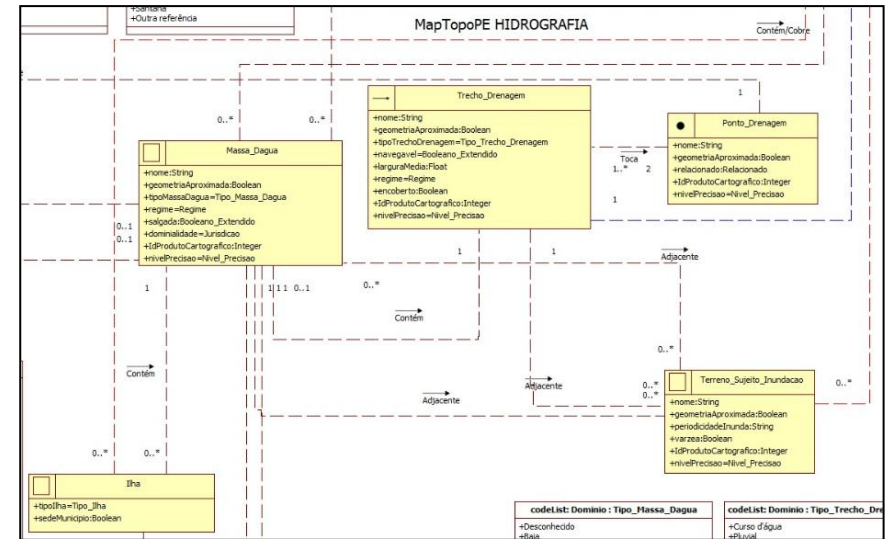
+Santana
+Outra referência

MapTopoPE HIDROGRAFIA

Contém/Cobre

Trecho_Drenagem
+nome:String
+geometriaAproximada:Boolean
+tipoTrechoDrenagem=Tipo_Trecho_Drenagem
+navegavel=Booleano_Extendido
+larguraMedia:Float
+regime=Regime
+encoberto:Boolean
+IdProdutoCartografico:Integer
+nivelPrecisao=Nivel_Precisao

Ponto_Drenagem
+nome:String
+geometriaAproximada:Boolean
+relacionado:Relacionado
+IdProdutoCartografico:Integer
+nivelPrecisao=Nivel_Precisao

Massa_Dagua
+nome:String
+geometriaAproximada:Boolean
+tipoMassaDagua=Tipo_Massa_Dagua
+regime=Regime
+salgada:Booleano_Extendido
+dominialidade=Jurisdicao
+IdProdutoCartografico:Integer
+nivelPrecisao=Nivel_Precisao

0..* 0..* 1 Toca 1..* 2 1 0..1 0..1 1 1 Adjacente 1 1 1 0..1 0..* Contém 1 Contém 0..* Adjacente Adjacente 0..* 0..* 0..* 0..* 0..*

Terreno_Sujeito_Inundacao
+nome:String
+geometriaAproximada:Boolean
+periodicidadeInunda:String
+varzea:Boolean
+IdProdutoCartografico:Integer
+nivelPrecisao=Nivel_Precisao

Ilha
+tipoIlha=Tipo_Ilha
+sedeMunicipio:Boolean

codeList: Dominio : Tipo_Massa_Dagua
+Desconhecido
+Baia

codeList: Dominio : Tipo_Trecho_Dre
+Curso d'água
+Pluvial